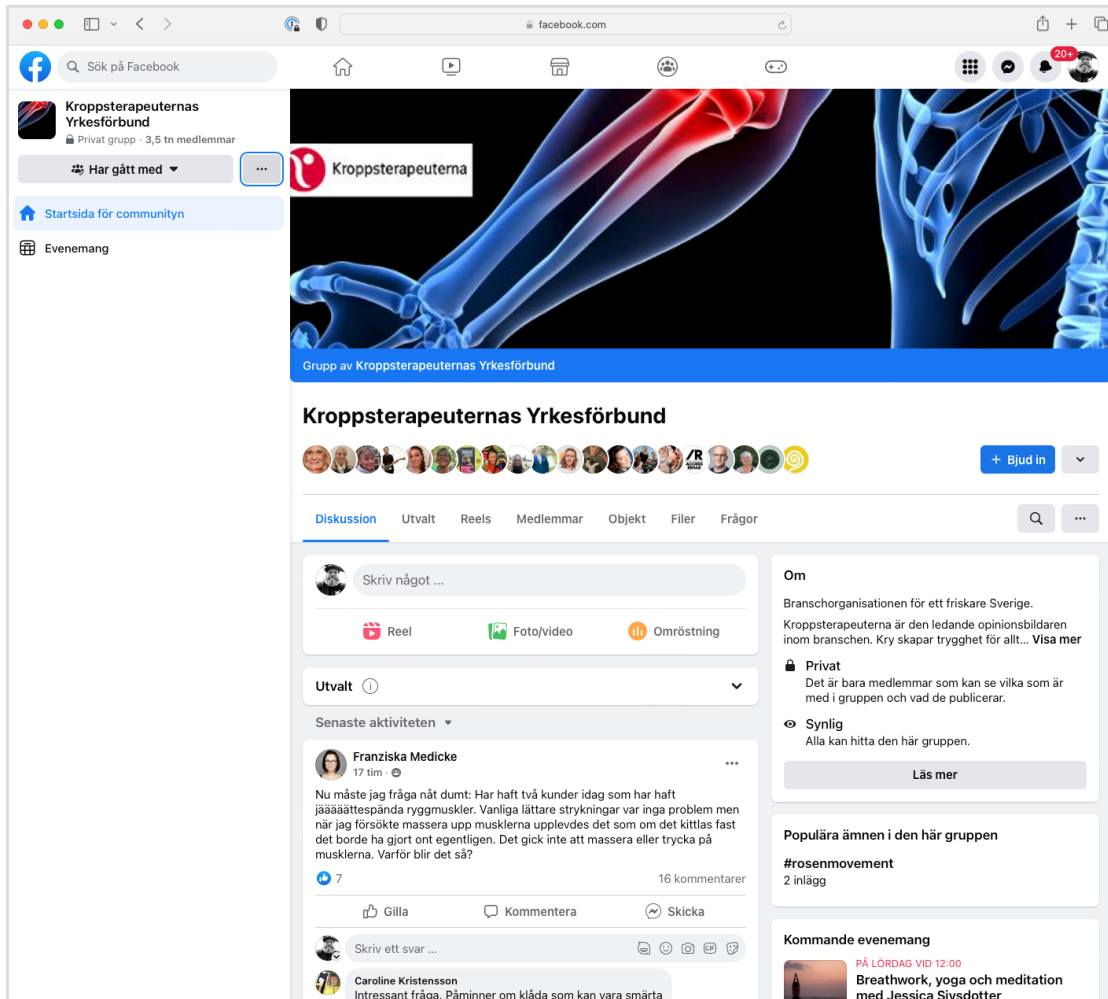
facebook.com

Sök på Facebook

20+

Kroppsterapeuternas Yrkesförbund
Privat grupp · 3,5 tn medlemmar

Har gått med

···

Startsida för communityn

Evenemang

Kroppsterapeuterna

Grupp av Kroppsterapeuternas Yrkesförbund

Kroppsterapeuternas Yrkesförbund

+ Bjud in

Diskussion Utvalt Reels Medlemmar Objekt Filer Frågor

Skriv något ...

Reel Foto/video Omröstning

Utvalt

Senaste aktiviteten

Franziska Medicke
17 tim ·

Nu måste jag fråga nåt dumt: Har haft två kunder idag som har haft jääääättespända ryggmuskler. Vanliga lättare strykningar var inga problem men när jag försökte massera upp musklerna upplevdes det som om det kittlas fast det borde ha gjort ont egentligen. Det gick inte att massera eller trycka på musklerna. Varför blir det så?

7

16 kommentarer

Gilla Kommentera Skicka

Skriv ett svar ...

Caroline Kristensson
Intressant fråga. Påminner om klåda som kan vara smärta

Om

Branschorganisationen för ett friskare Sverige.

Kroppsterapeuterna är den ledande opinionsbildaren inom branschen. Kry skapar trygghet för allt... Visa mer

Privat
Det är bara medlemmar som kan se vilka som är med i gruppen och vad de publicerar.

Synlig
Alla kan hitta den här gruppen.

Läs mer

Populära ämnen i den här gruppen

#rosenmovement
2 inlägg

Kommande evenemang

PÅ LÖRDAG VID 12:00
Breathwork, yoga och meditation med Jessica Sivsdotter